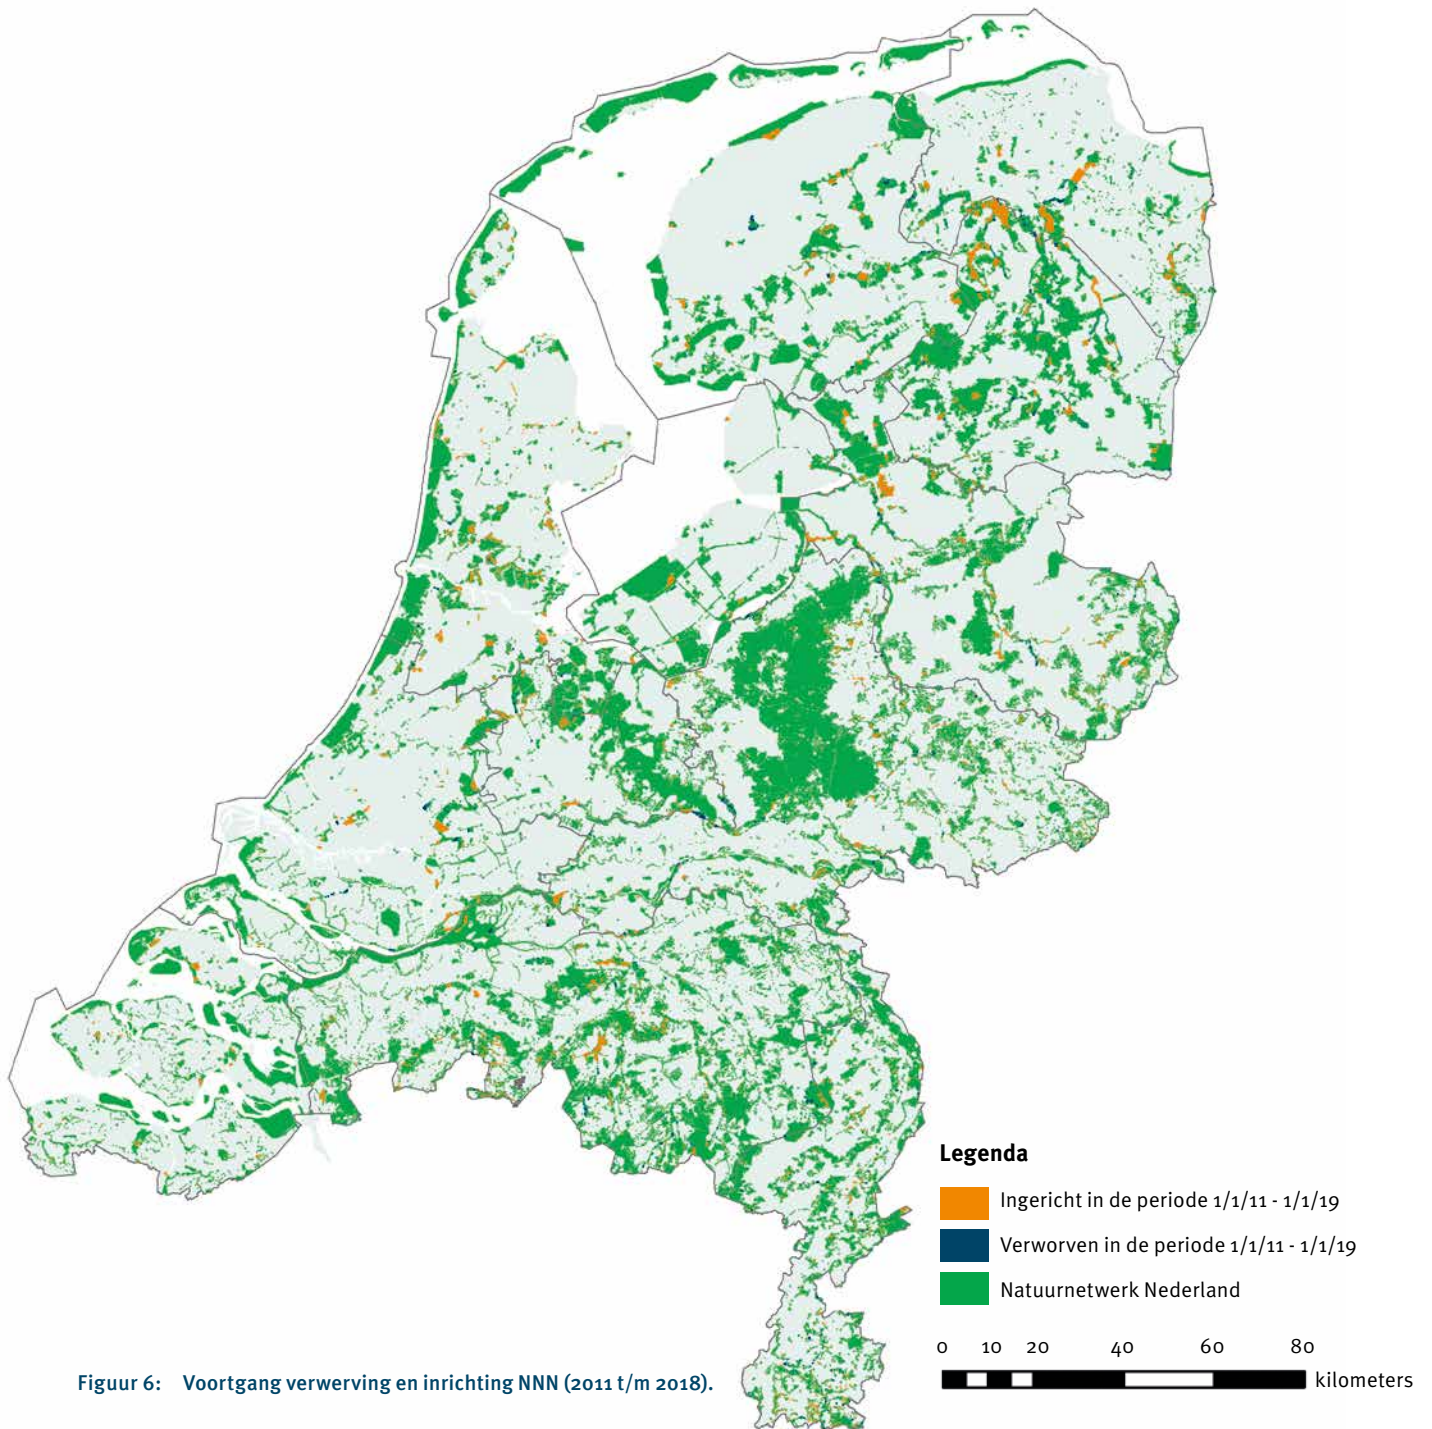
Legenda

Ingericht in de periode 1/1/11 - 1/1/19

Verworven in de periode 1/1/11 - 1/1/19

Natuurnetwerk Nederland

0 10 20 40 60 80

kilometers

Figuur 6: Voortgang verwerving en inrichting NNN (2011 t/m 2018).